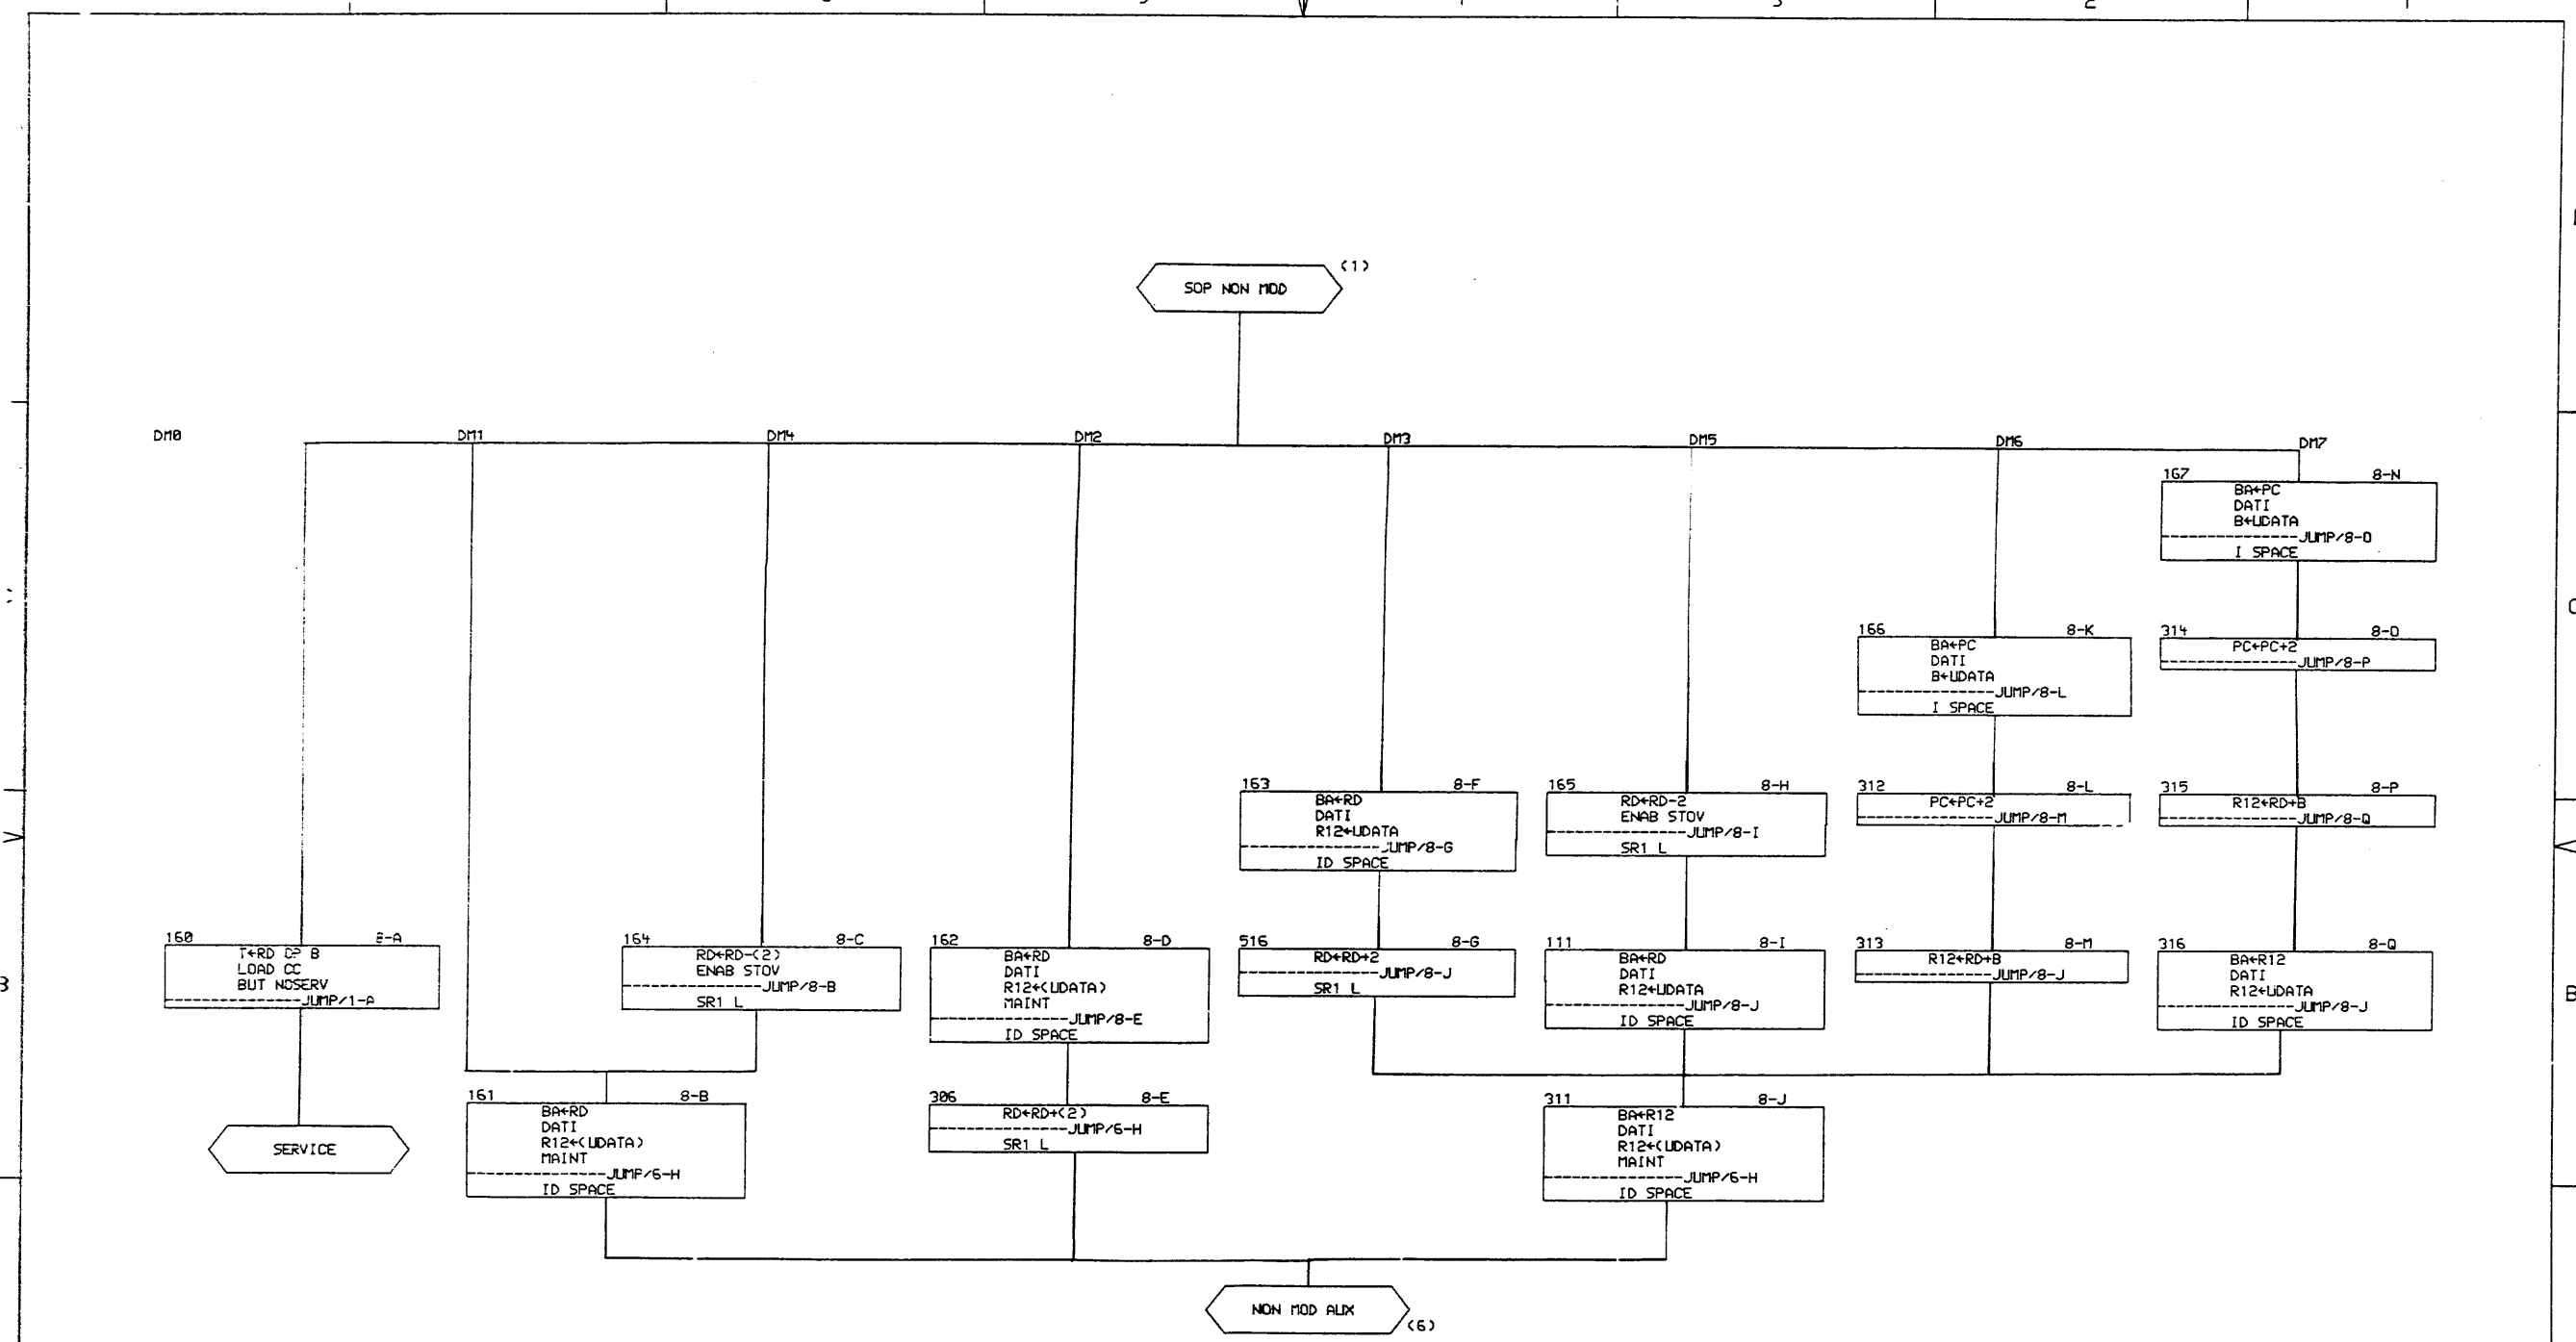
SOP NON MOD (1)

DM0 DM1 DM4 DM2 DM3 DM5 DM6 DM7

167 8-N
BA←PC
DATI
B←UDATA
JUMP/8-O
I SPACE

166 8-K
BA←PC
DATI
B←UDATA
JUMP/8-L
I SPACE

314 8-O
PC←PC+2
JUMP/8-P

163 8-F
BA←RD
DATI
R12←UDATA
JUMP/8-G
ID SPACE

165 8-H
RD←RD-2
ENAB STOV
JUMP/8-I
SR1 L

312 8-L
PC←PC+2
JUMP/8-M

315 8-P
R12←RD+B
JUMP/8-Q

160 8-A
T←RD CP B
LOAD CC
BUT NOSERV
JUMP/1-A

164 8-C
RD←RD-(2)
ENAB STOV
JUMP/8-B
SR1 L

162 8-D
BA←RD
DATI
R12←(UDATA)
MAINT
JUMP/8-E
ID SPACE

516 8-G
RD←RD+2
JUMP/8-J
SR1 L

111 8-I
BA←RD
DATI
R12←UDATA
JUMP/8-J
ID SPACE

313 8-M
R12←RD+B
JUMP/8-J

316 8-Q
BA←R12
DATI
R12←UDATA
JUMP/8-J
ID SPACE

SERVICE

161 8-B
BA←RD
DATI
R12←(UDATA)
MAINT
JUMP/6-H
ID SPACE

306 8-E
RD←RD+(2)
JUMP/6-H
SR1 L

311 8-J
BA←R12
DATI
R12←(UDATA)
MAINT
JUMP/6-H
ID SPACE

NON MOD AUX (6)